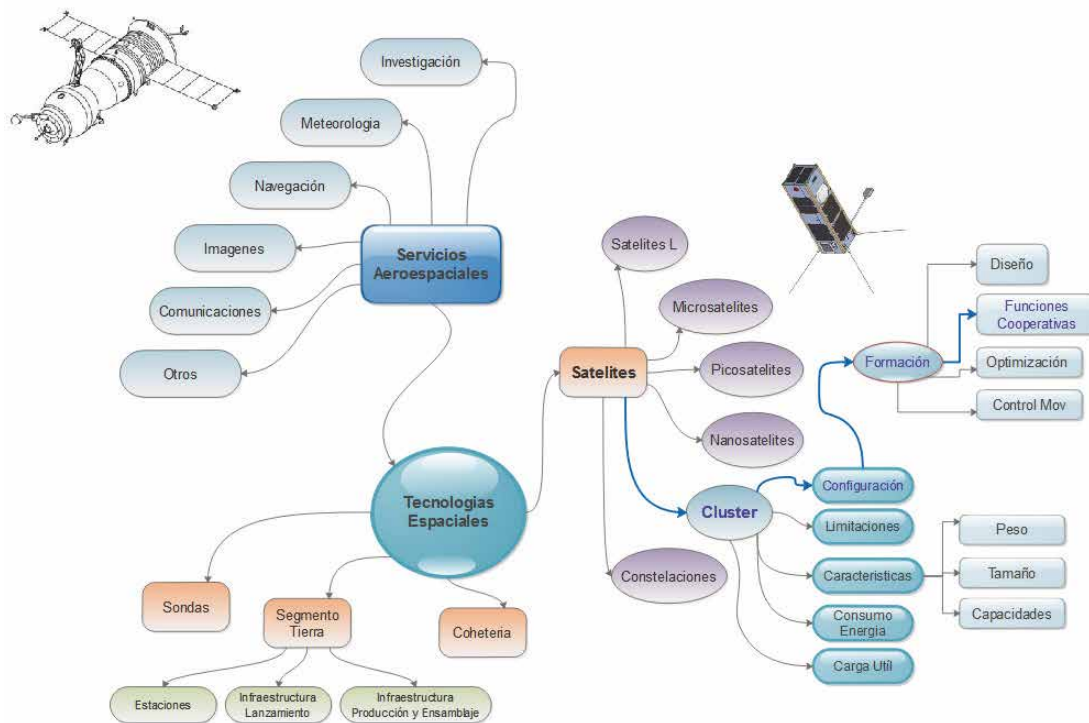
Investigación

Meteorologia

Navegación

Imagenes

Comunicaciones

Otros

Servicios Aeroespaciales

Satelites L

Microsatelites

Picosatelites

Nanosatelites

Satelites

Diseño

Funciones Cooperativas

Formación

Optimización

Control Mov

Configuración

Cluster

Limitaciones

Peso

Caracteristicas

Tamaño

Capacidades

Consumo Energia

Carga Util

Constelaciones

Tecnologias Espaciales

Sondas

Segmento Tierra

Coheteria

Estaciones

Infraestructura Lanzamiento

Infraestructura Producción y Ensamblaje